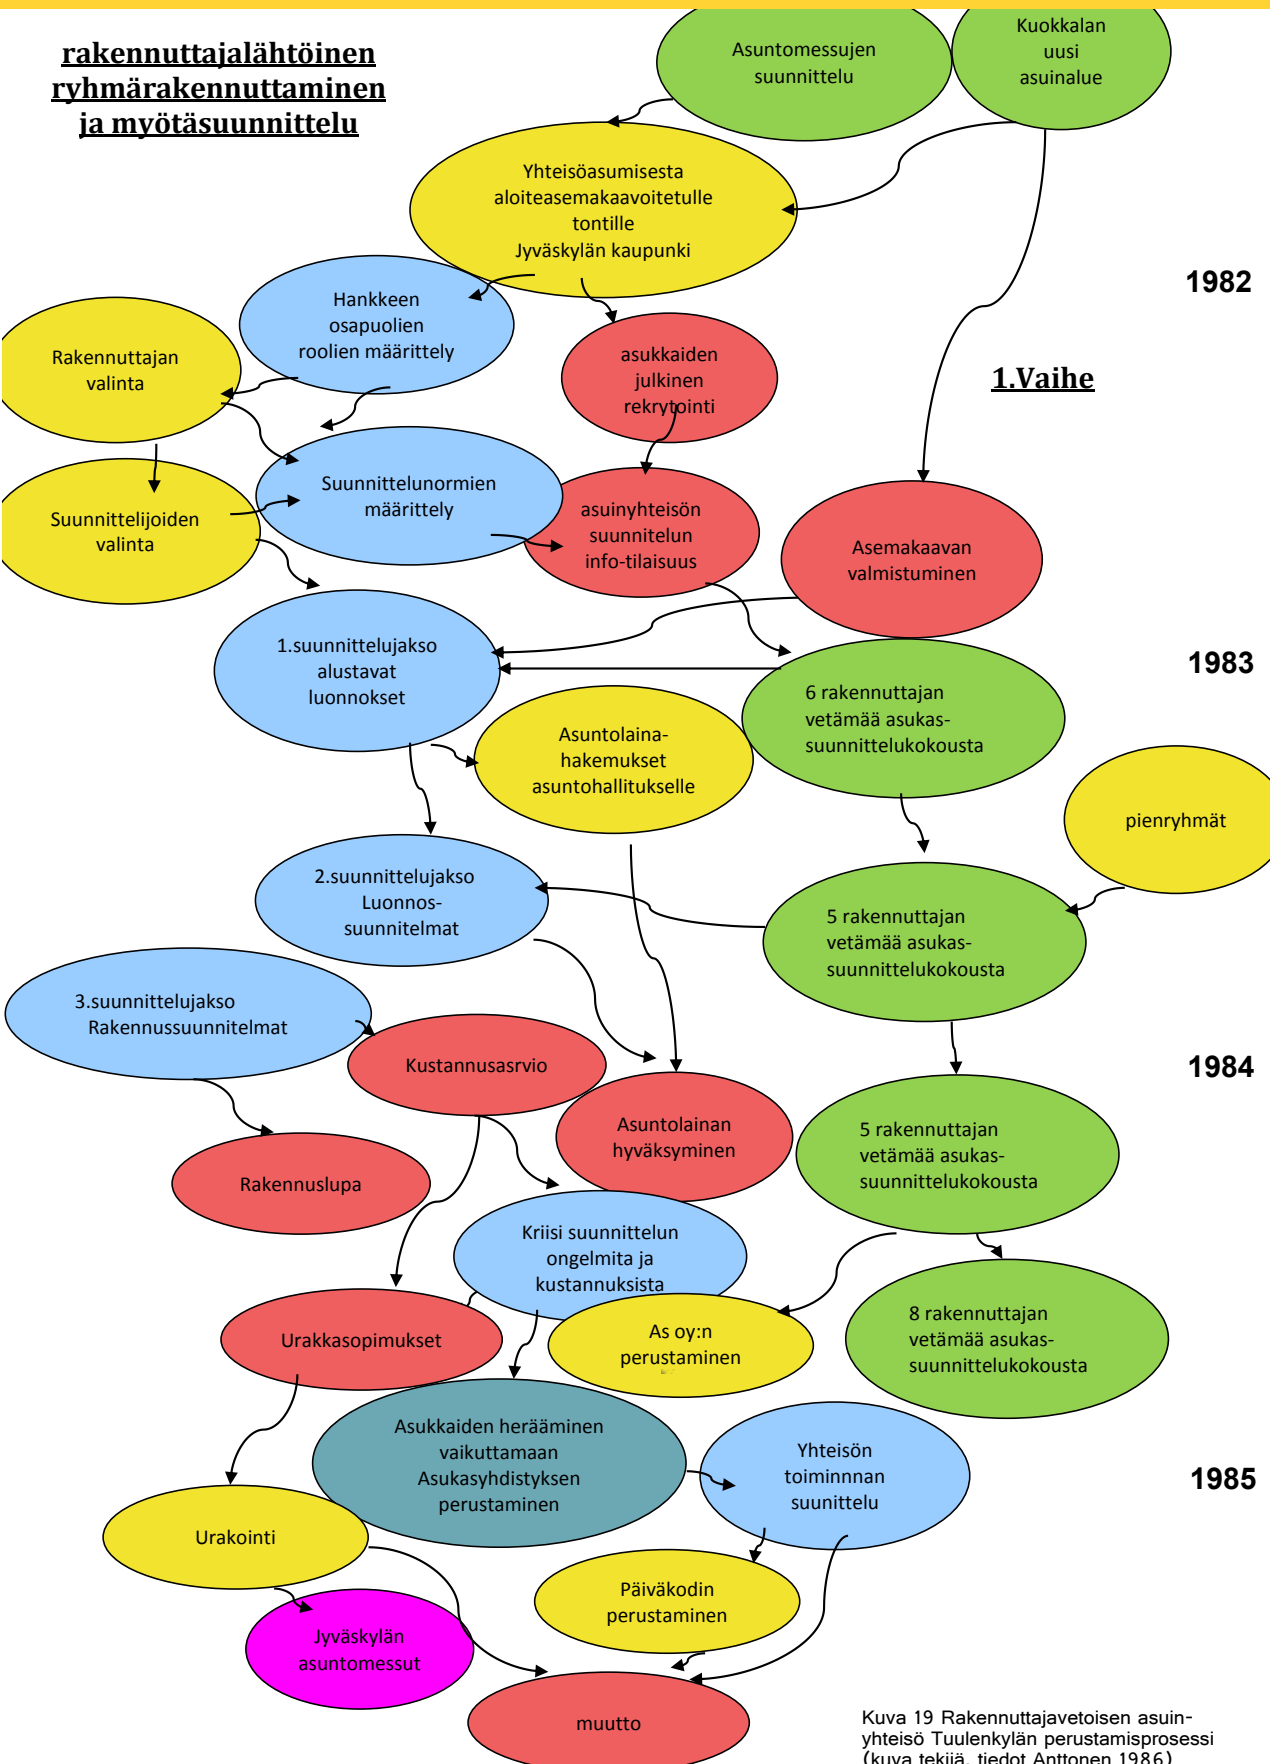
rakennuttajalähtöinen ryhmärakennuttaminen ja myötäsuunnittelu

Asuntomessujen suunnittelu

Kuokkalan uusi asuinalue

Yhteisöasumisesta aloiteasemakaavoitetulle tontille Jyväskylän kaupunki

1982

Hankkeen osapuolien roolien määrittely

Rakennuttajan valinta

asukkaiden julkinen rekrytointi

1.Vaihe

Suunnittelunormien määrittely

Suunnittelijoiden valinta

asuinyhteisön suunnitelun info-tilaisuus

Asemakaavan valmistuminen

1.suunnittelujakso alustavat luonnokset

1983

6 rakennuttajan vetämää asukas-suunnittelukokousta

Asuntolaina-hakemukset asuntohallitukselle

pienryhmät

2.suunnittelujakso Luonnos-suunnitelmat

5 rakennuttajan vetämää asukas-suunnittelukokousta

3.suunnittelujakso Rakennussuunnitelmat

Kustannusasrvio

1984

Asuntolainan hyväksyminen

5 rakennuttajan vetämää asukas-suunnittelukokousta

Rakennuslupa

Kriisi suunnittelun ongelmita ja kustannuksista

Urakkasopimukset

As oy:n perustaminen

8 rakennuttajan vetämää asukas-suunnittelukokousta

Asukkaiden herääminen vaikuttamaan Asukasyhdistyksen perustaminen

Yhteisön toiminnnan suunnittelu

1985

Urakointi

Päiväkodin perustaminen

Jyväskylän asuntomessut

muutto

Kuva 19 Rakennuttajavetoisen asuin-yhteisö Tuulenkylän perustamisprosessi (kuva tekijä, tiedot Anttonen 1986)